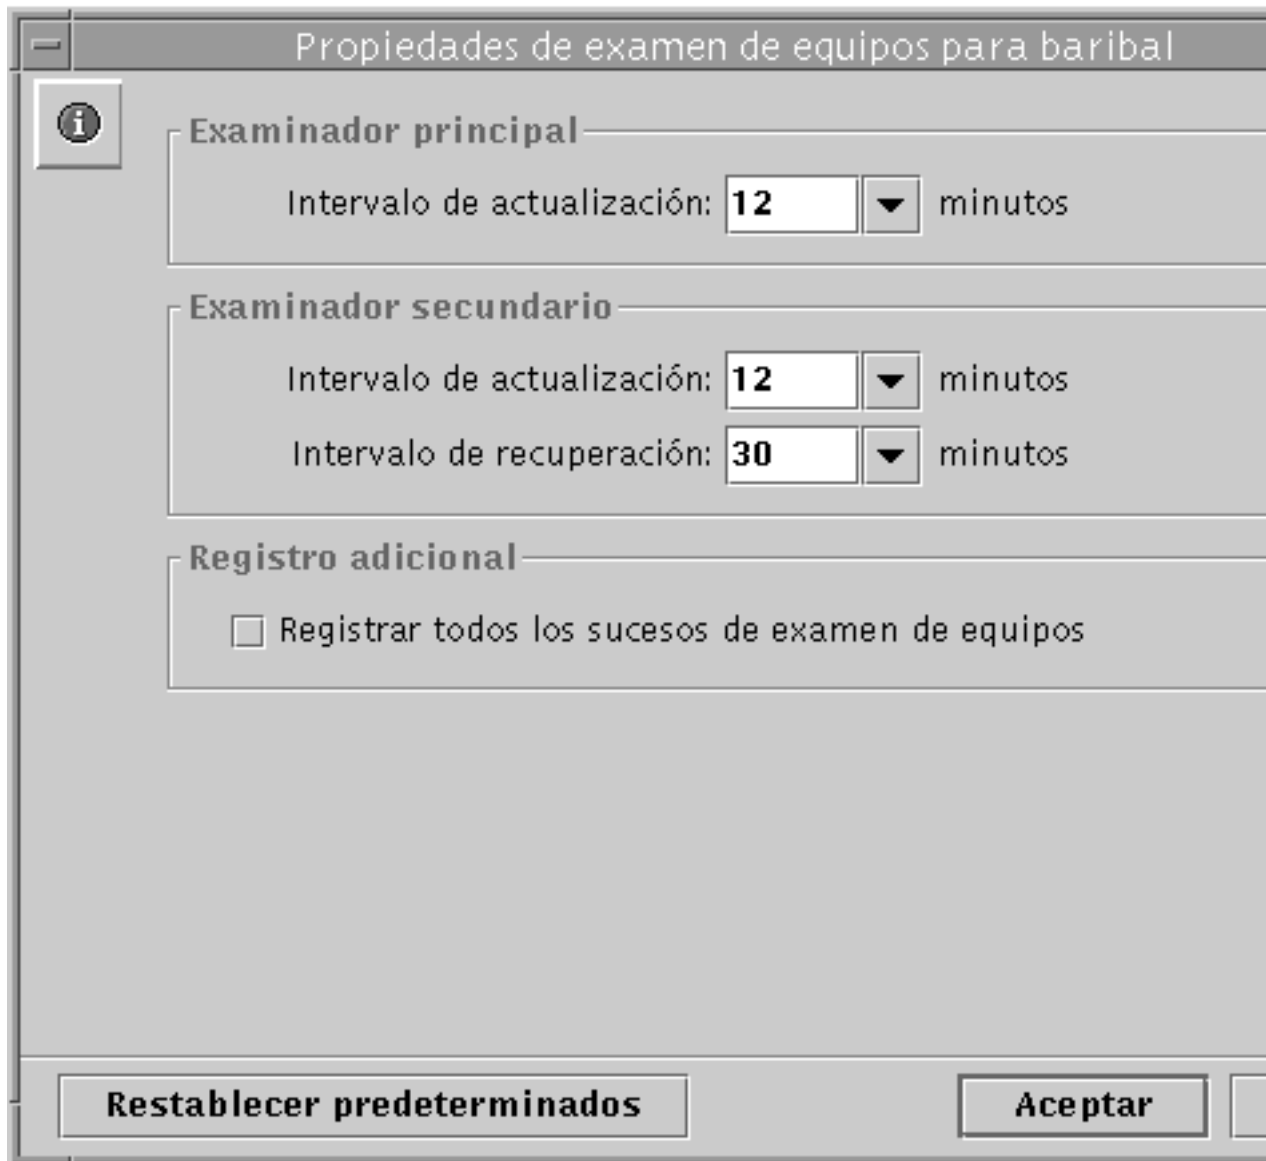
Propiedades de examen de equipos para baribal

Examinador principal

Intervalo de actualización: 12 minutos

Examinador secundario

Intervalo de actualización: 12 minutos

Intervalo de recuperación: 30 minutos

Registro adicional

Registrar todos los sucesos de examen de equipos

Restablecer predeterminados

Aceptar